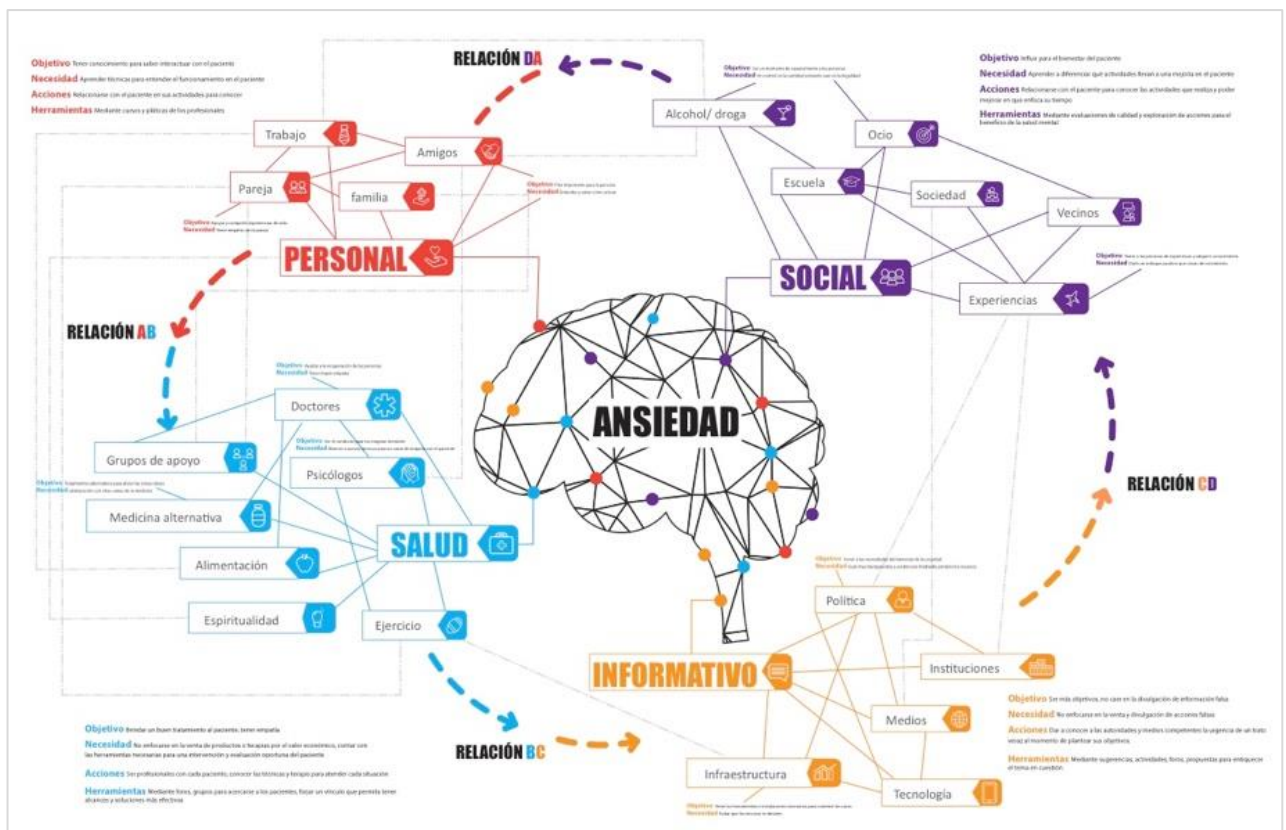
RELACIÓN DA

Objetivo Tener conocimiento para saber interactuar con el paciente
Necesidad Aprender técnicas para entender el funcionamiento en el paciente
Acciones Relacionarse con el paciente en sus actividades para conocer
Herramientas Mediante cursos y pláticas de los profesionales

Trabajo
Amigos
Pareja
familia

Objetivo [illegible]
Necesidad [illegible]

Objetivo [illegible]
Necesidad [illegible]

PERSONAL

Objetivo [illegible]
Necesidad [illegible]

Alcohol/ droga

Objetivo Influir para el bienestar del paciente
Necesidad Aprender a diferenciar qué actividades llevan a una mejoría en el paciente
Acciones Relacionarse con el paciente para conocer las actividades que realiza y poder mejorar en qué enfoca su tiempo
Herramientas Mediante evaluaciones de calidad y explotación de acciones para el beneficio de la salud mental

Ocio
Escuela
Sociedad
Vecinos

SOCIAL

Objetivo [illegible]
Necesidad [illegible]

Experiencias

RELACIÓN AB

ANSIEDAD

Objetivo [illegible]
Necesidad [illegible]

Doctores

Objetivo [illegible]
Necesidad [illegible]

Grupos de apoyo
Psicólogos

Objetivo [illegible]
Necesidad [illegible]

Medicina alternativa

SALUD

Alimentación
Espiritualidad
Ejercicio

RELACIÓN CD

Objetivo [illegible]
Necesidad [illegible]

Política

INFORMATIVO

Instituciones
Medios

Objetivo Ser más objetivos, no caer en la divulgación de información falsa
Necesidad No enfocarse en la venta y divulgación de acciones falsas
Acciones Dar a conocer a las autoridades y medios competentes la urgencia de un trato veraz al momento de plantear sus objetivos
Herramientas Mediante sugerencias, actividades, foros, propuestas para enriquecer el tema en cuestión

Objetivo Brindar un buen tratamiento al paciente, tener empatía
Necesidad No enfocarse en la venta de productos o fórmulas por el valor económico, contar con las herramientas necesarias para una intervención y evaluación oportuna del paciente
Acciones Ser profesionales con cada paciente, conocer las técnicas y terapia para atender cada situación
Herramientas Mediante foros, grupos para acercarse a los pacientes, forjar un vínculo que permita tener alcances y soluciones más efectivas

RELACIÓN BC

Infraestructura
Tecnología

Objetivo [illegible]
Necesidad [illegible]